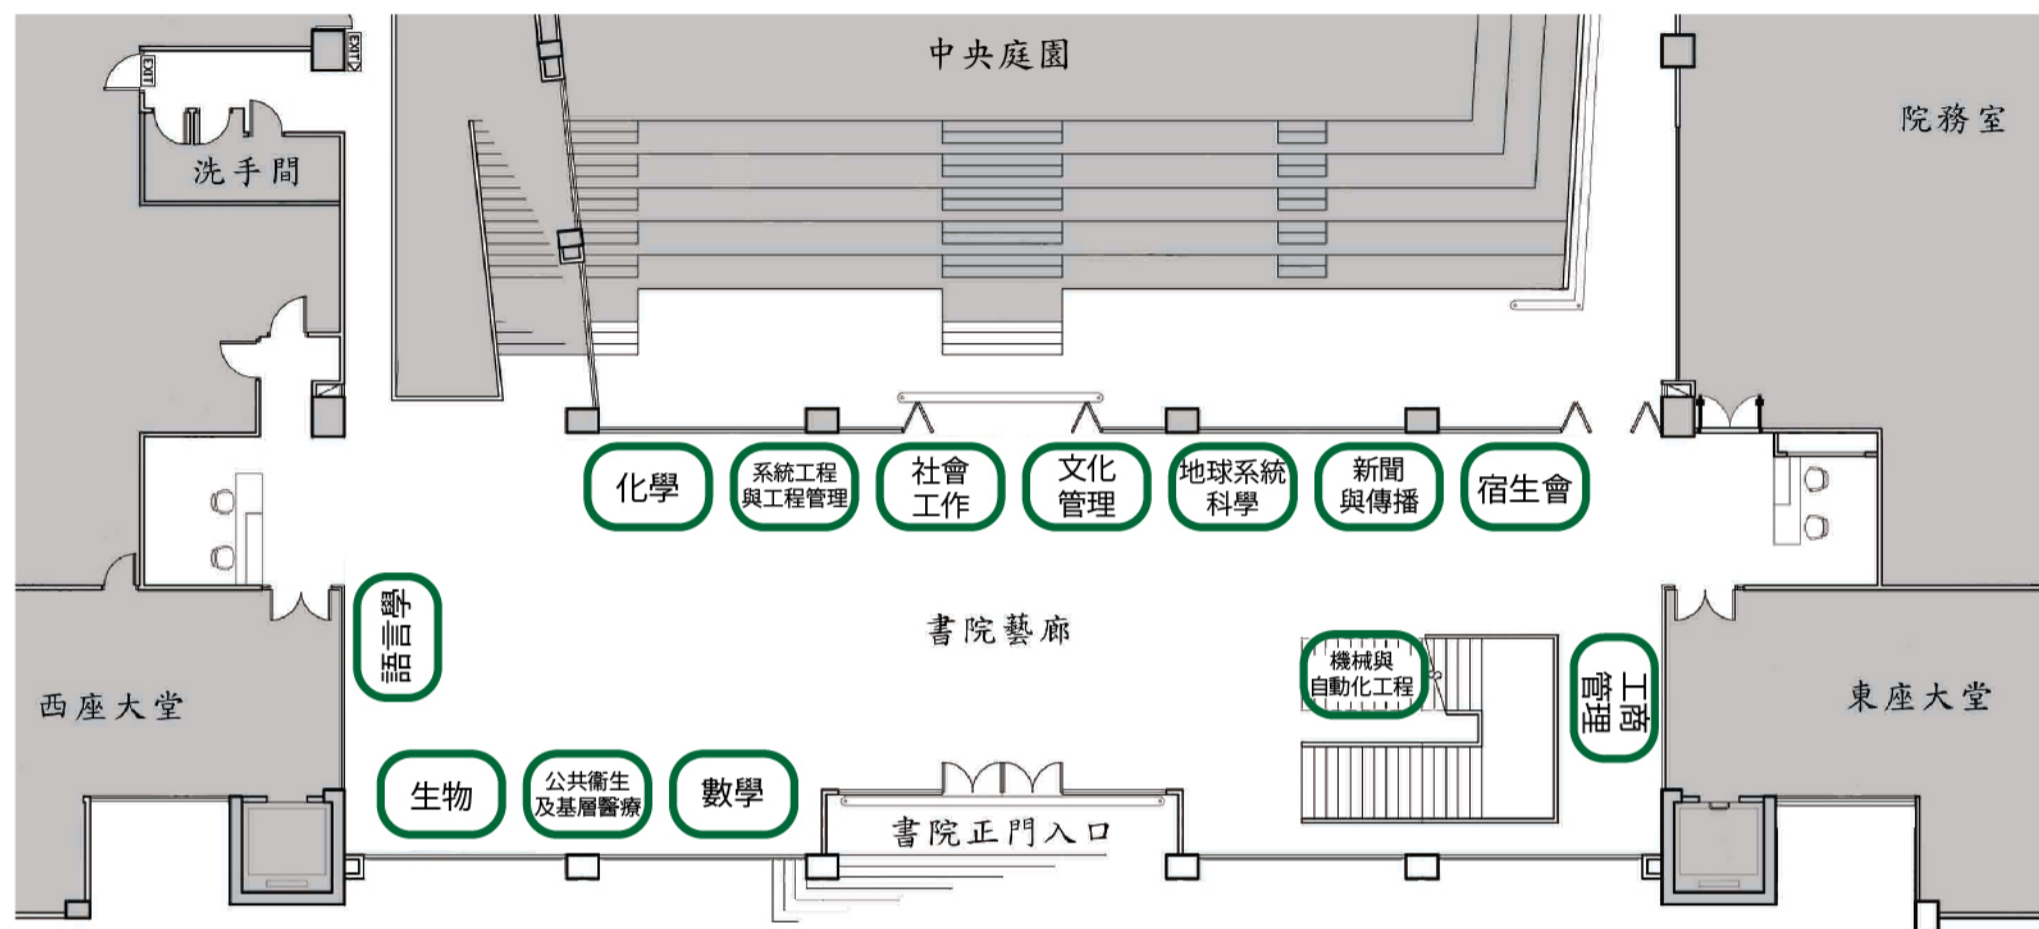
中央庭園

院務室

洗手間

EXIT

EXIT

化學

系統工程與工程管理

社會工作

文化管理

地球系統科學

新聞與傳播

宿生會

語言學

書院藝廊

機械與自動化工程

工商管理

西座大堂

東座大堂

生物

公共衞生及基層醫療

數學

書院正門入口